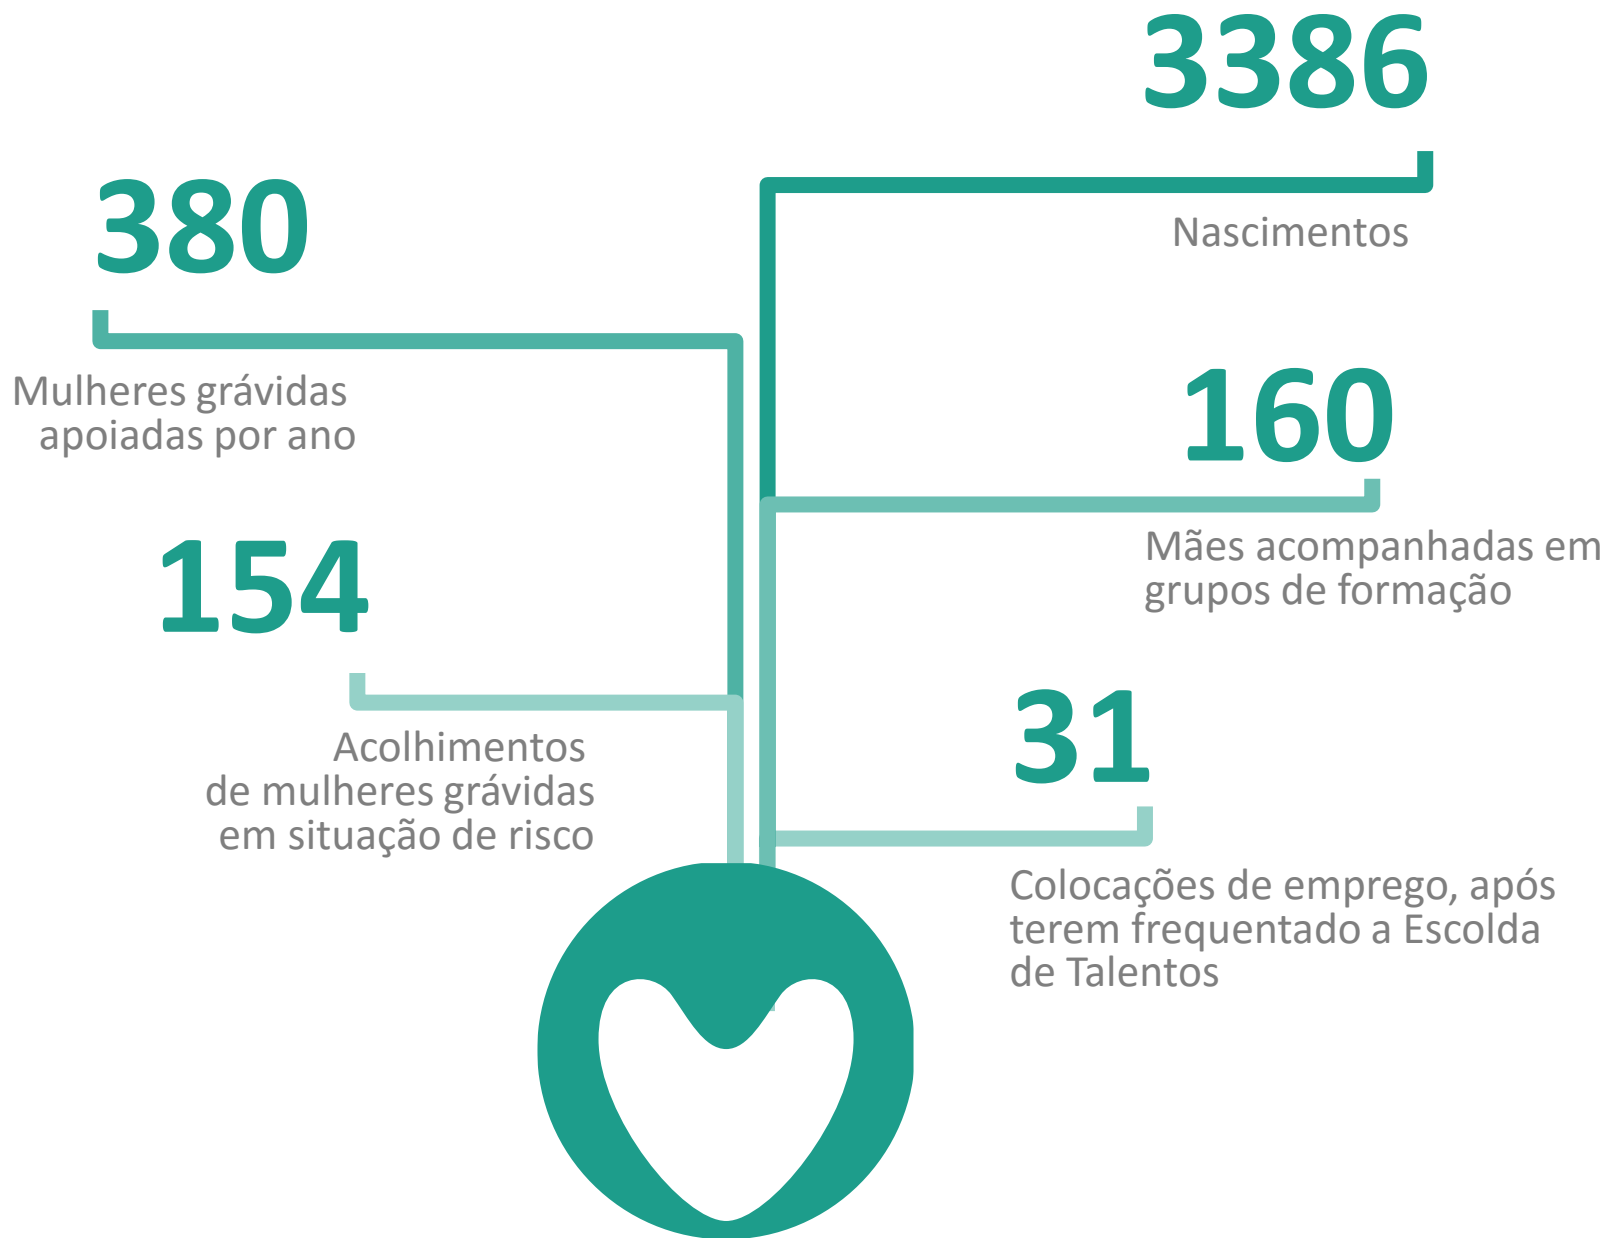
3386

Nascimentos

380

Mulheres grávidas apoiadas por ano

160

Mães acompanhadas em grupos de formação

154

Acolhimentos de mulheres grávidas em situação de risco

31

Colocações de emprego, após terem frequentado a Escolda de Talentos